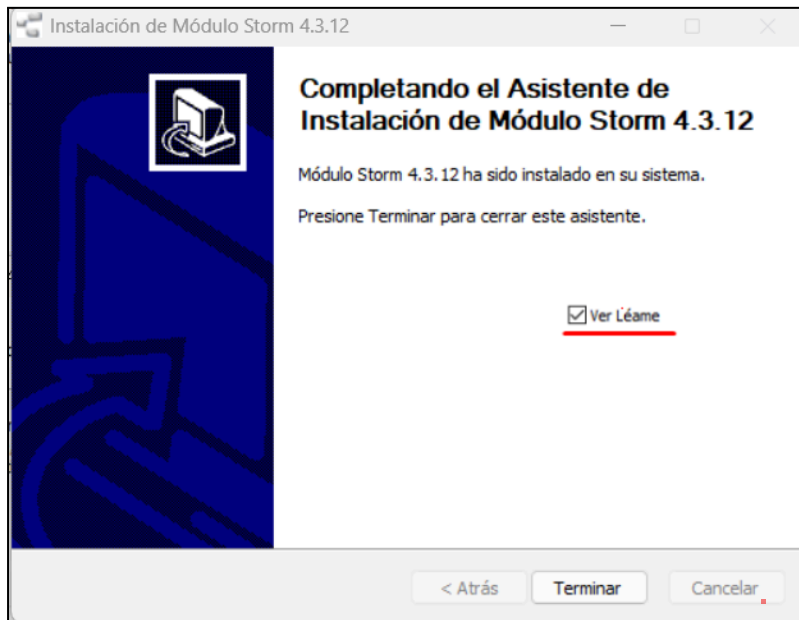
Instalación de Módulo Storm 4.3.12

Completando el Asistente de Instalación de Módulo Storm 4.3.12

Módulo Storm 4.3.12 ha sido instalado en su sistema.

Presione Terminar para cerrar este asistente.

Ver Léame

< Atrás
Terminar
Cancelar